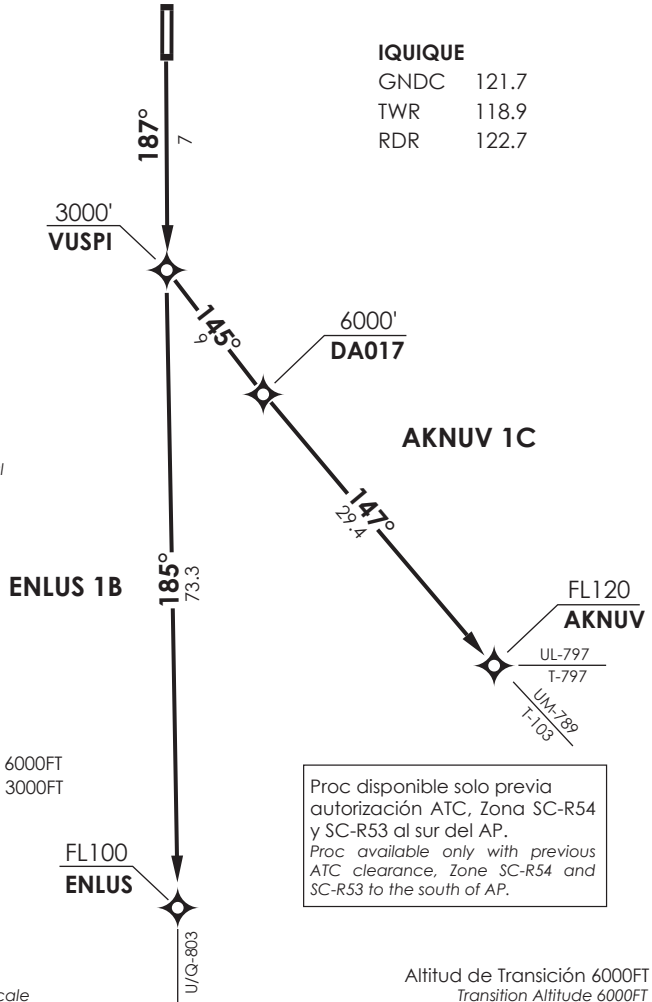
IQUIQUE
GNDC 121.7
TWR 118.9
RDR 122.7

187°
7

3000'
VUSPI

145°
9

6000'
DA017

AKNUV 1C

147°
29.4

l

185°
73.3

ENLUS 1B

FL120
AKNUV

UL-797
T-797

UM-789
T-103

6000FT
3000FT

Proc disponible solo previa autorización ATC, Zona SC-R54 y SC-R53 al sur del AP.
Proc available only with previous ATC clearance, Zone SC-R54 and SC-R53 to the south of AP.

FL100
ENLUS

U/Q-803

cale

Altitud de Transición 6000FT
Transition Altitude 6000FT